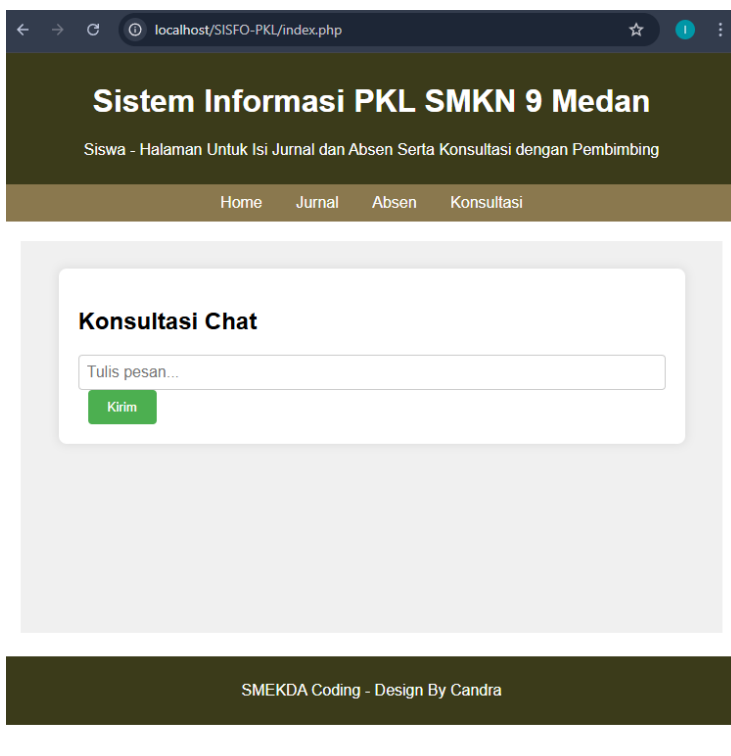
localhost/SISFO-PKL/index.php

I

Sistem Informasi PKL SMKN 9 Medan

Siswa - Halaman Untuk Isi Jurnal dan Absen Serta Konsultasi dengan Pembimbing

Home Jurnal Absen Konsultasi

Konsultasi Chat

Tulis pesan...

Kirim

SMEKDA Coding - Design By Candra